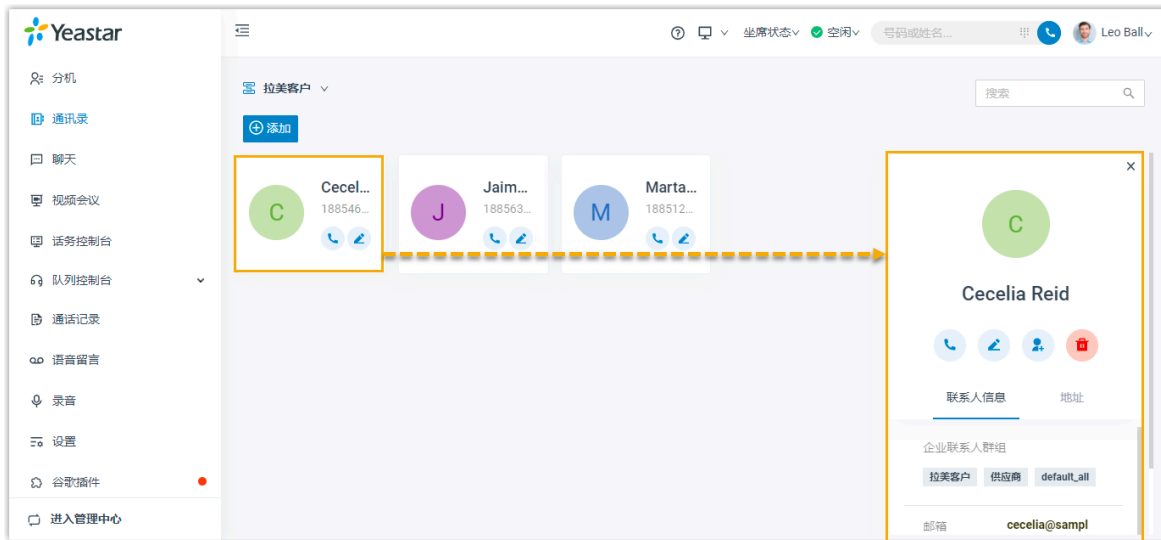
Yeastar

分机
通讯录
聊天
视频会议
话务控制台
队列控制台
通话记录
语音留言
录音
设置
谷歌插件
进入管理中心

坐席状态 空闲 号码或姓名... Leo Ball

拉美客户

搜索

添加

C Cecel... 188546...

J Jaim... 188563...

M Marta... 188512...

×

C

Cecelia Reid

联系人信息 地址

企业联系人群组

拉美客户 供应商 default_all

邮箱 cecelia@sampl